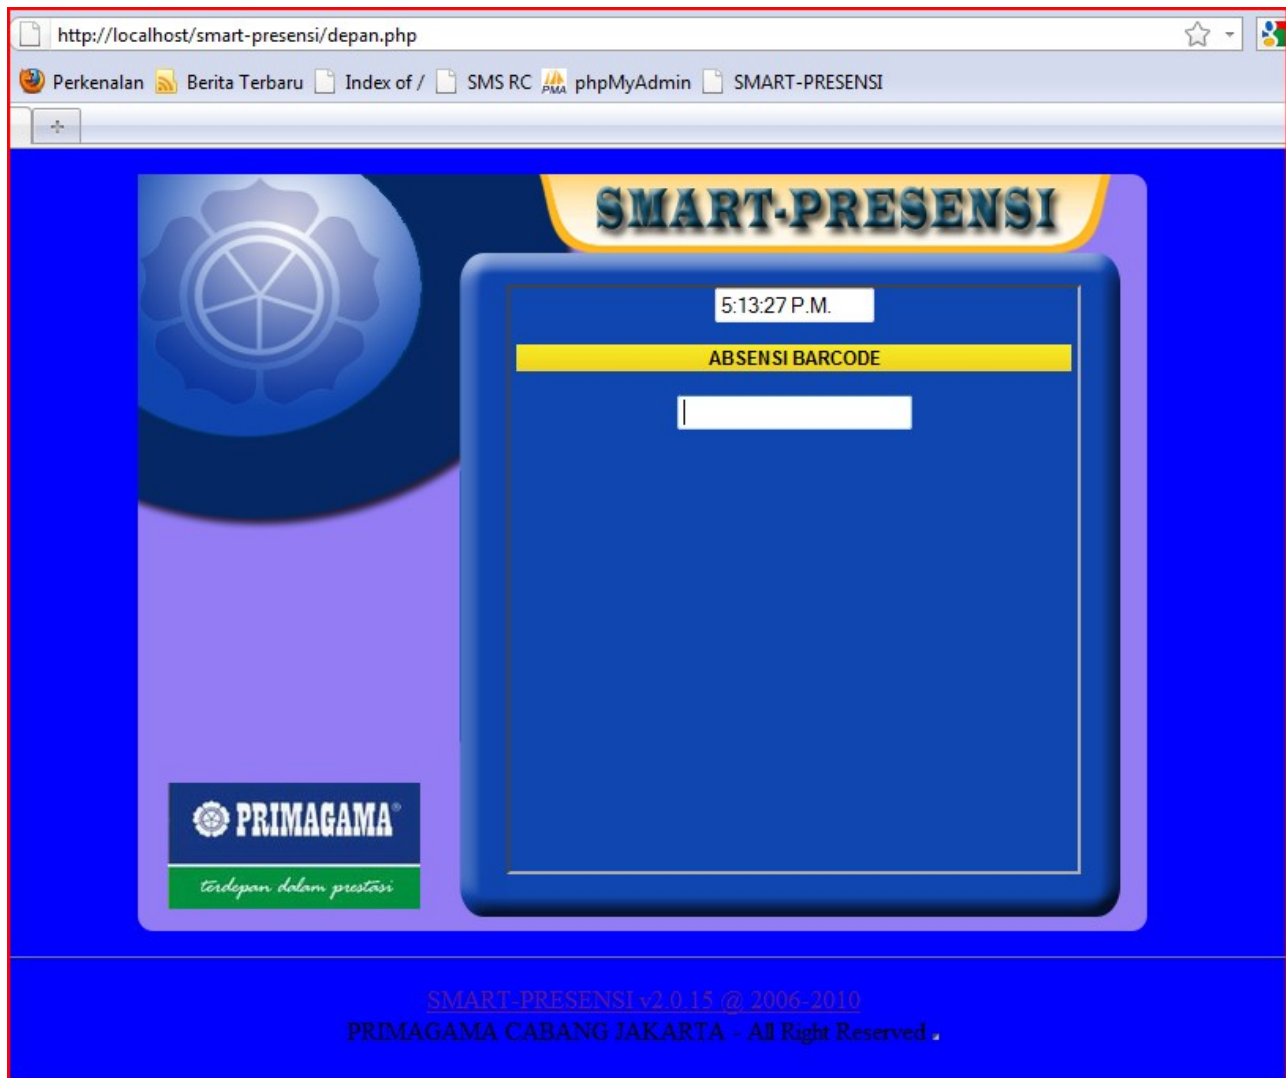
http://localhost/smart-presensi/depan.php

Perkenalan Berita Terbaru Index of / SMS RC phpMyAdmin SMART-PRESENSI

+

SMART-PRESENSI

5:13:27 P.M.

ABSENSI BARCODE

PRIMAGAMA®

terdepan dalam prestasi

SMART-PRESENSI v2.0.15 @ 2006-2010

PRIMAGAMA CABANG JAKARTA - All Right Reserved